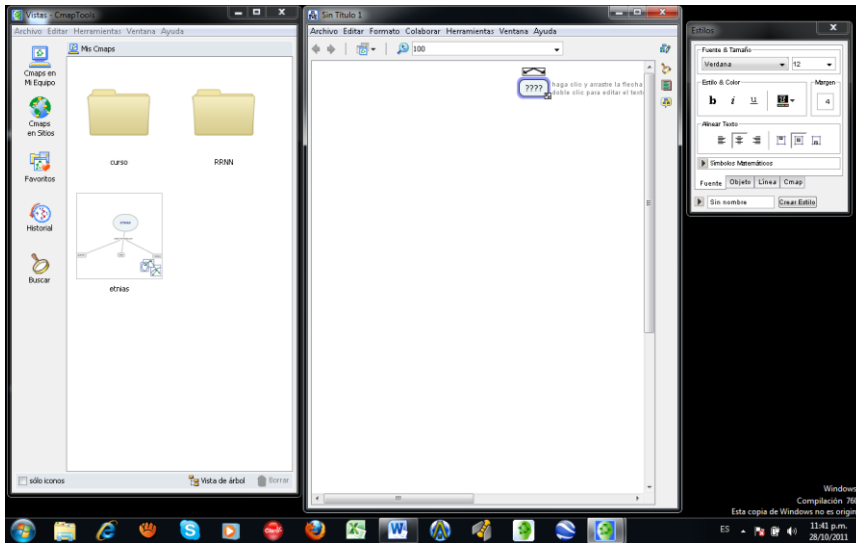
Vistas - CmapTools
Archivo Editar Herramientas Ventana Ayuda
Mis Cmaps
Cmaps en Mi Equipo
Cmaps en Sitios
Favoritos
Historial
Buscar
curso
RRNN
etnias
sólo iconos
Vista de árbol
Borrar

Sin Título 1
Archivo Editar Formato Colaborar Herramientas Ventana Ayuda
100
????
haga clic y arrastre la flecha
doble clic para editar el text

Estilos
Fuente & Tamaño
Verdana
12
Estilo & Color
Margen
b i u
4
Alinear Texto
Símbolos Matemáticos
Fuente Objeto Línea Cmap
Sin nombre
Crear Estilo

Windows
Compilación 76
Esta copia de Windows no es origin
ES
11:41 p.m.
28/10/2011